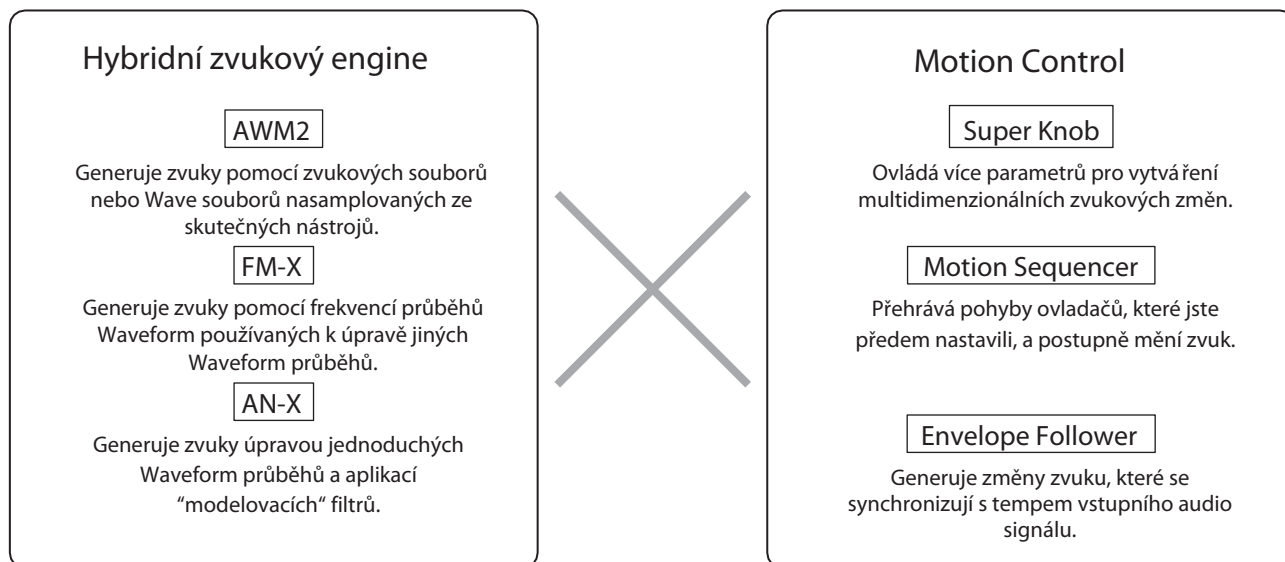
Hybridní zvukový engine

AWM2

Generuje zvuky pomocí zvukových souborů nebo Wave souborů nasamplovaných ze skutečných nástrojů.

FM-X

Generuje zvuky pomocí frekvencí průběhů Waveform používaných k úpravě jiných Waveform průběhů.

AN-X

Generuje zvuky úpravou jednoduchých Waveform průběhů a aplikací “modelovacích“ filtrů.

Motion Control

Super Knob

Ovládá více parametrů pro vytvá ření multidimenzionálních zvukových změn.

Motion Sequencer

Přehrává pohyby ovladačů, které jste předem nastavili, a postupně mění zvuk.

Envelope Follower

Generuje změny zvuku, které se synchronizují s tempem vstupního audio signálu.